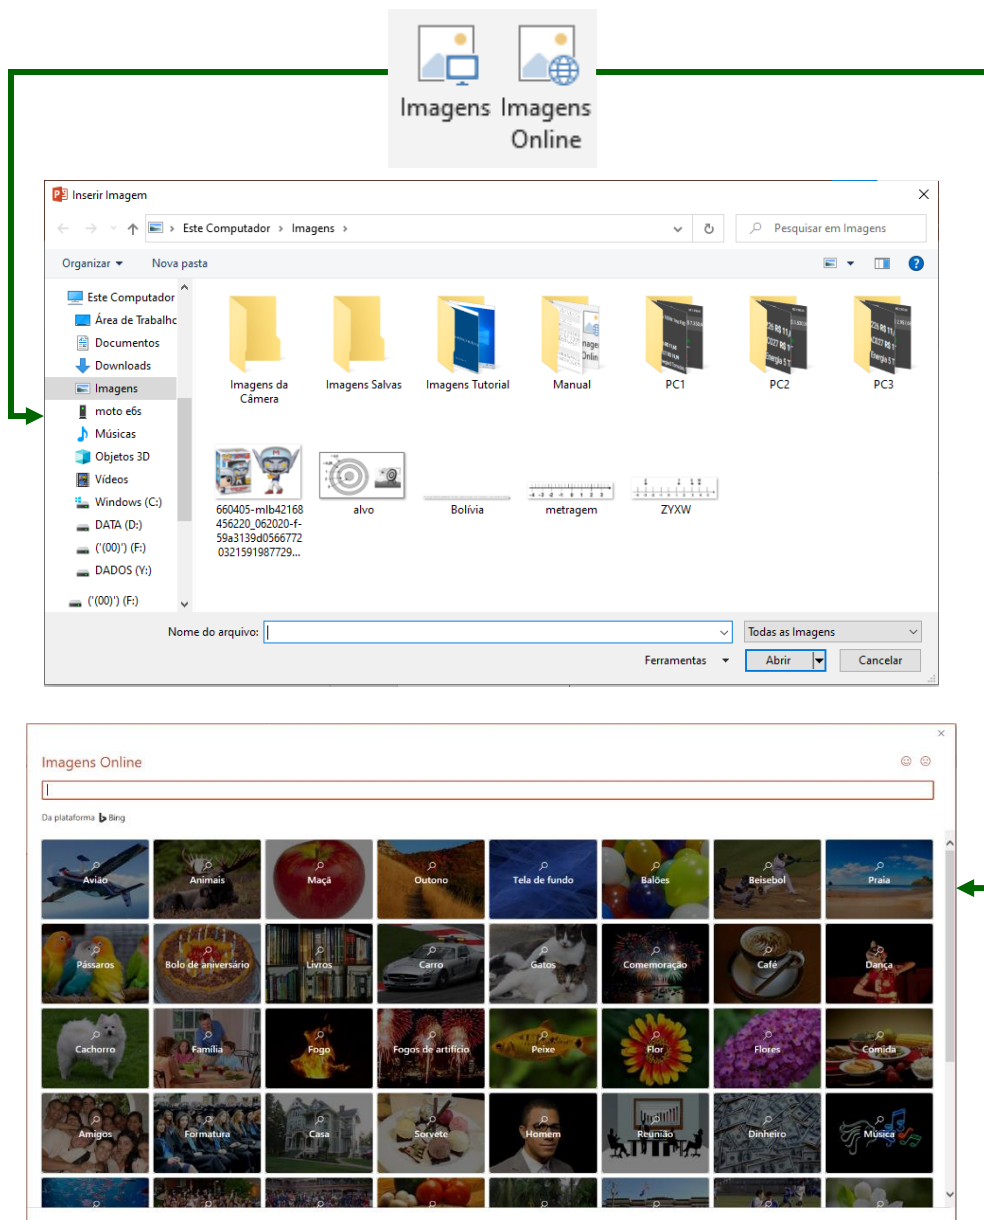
Imagens Imagens Online

Inserir Imagem

Este Computador > Imagens >

Pesquisar em Imagens

Organizar ▾ Nova pasta

Este Computador
Área de Trabalho
Documentos
Downloads
Imagens
moto e6s
Músicas
Objetos 3D
Vídeos
Windows (C:)
DATA (D:)
('(00)') (F:)
DADOS (Y:)
('(00)') (F:)

Imagens da Câmera
Imagens Salvas
Imagens Tutorial
Manual
PC1
PC2
PC3
660405-mlb42168456220_062020-f-59a3139d05667720321591987729...
alvo
Bolívia
metragem
ZYXW

Nome do arquivo:
Todas as Imagens
Ferramentas ▾
Abrir
Cancelar

Imagens Online

Da plataforma Bing

Avião
Animais
Maçã
Outono
Tela de fundo
Balões
Beisebol
Praia
Pássaros
Bolo de aniversário
Livros
Carro
Gatos
Comemoração
Café
Dança
Cachorro
Família
Fogo
Fogos de artifício
Peixe
Flor
Flores
Comida
Amigos
Formatura
Casa
Sorvete
Homem
Reunião
Dinheiro
Música